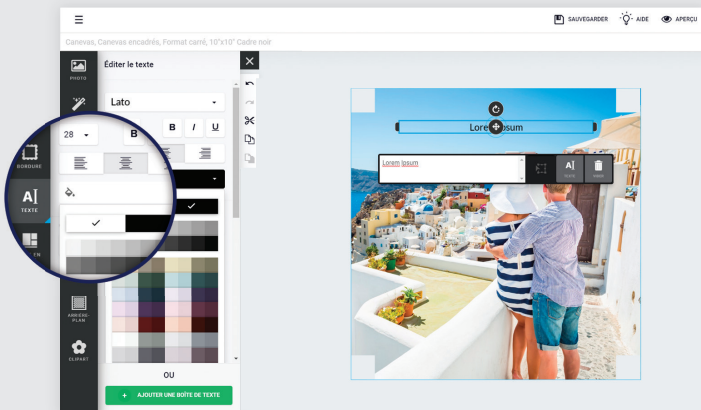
☰
SAUVEGARDER
AIDE
APERÇU
Canevas, Canevas encadrés, Format carré, 10"x10" Cadre noir
PHOTO
Éditer le texte
Lato
28
B
B
I
U
BORDURE
A|
TEXTE
FN
ARRIÈRE-PLAN
CLIPART
OU
+ AJOUTER UNE BOÎTE DE TEXTE
Lorem Ipsum
Lorem Ipsum
TEXTE
SUPPR